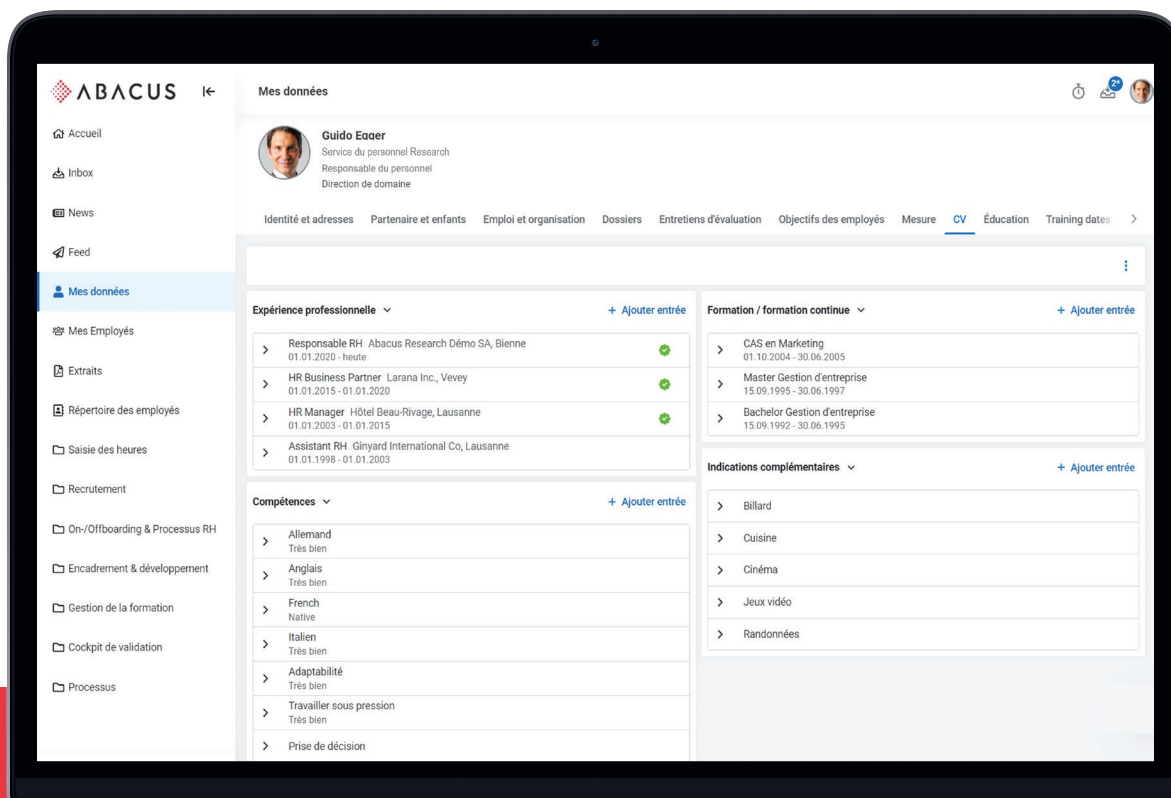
ABACUS

Accueil
Inbox
News
Feed
Mes données
Mes Employés
Extraits
Répertoire des employés
Saisie des heures
Recrutement
On-/Offboarding & Processus RH
Encadrement & développement
Gestion de la formation
Cockpit de validation
Processus

Mes données

2+

Guido Egger
Service du personnel Research
Responsable du personnel
Direction de domaine

Identité et adresses Partenaire et enfants Emploi et organisation Dossiers Entretiens d'évaluation Objectifs des employés Mesure CV Éducation Training dates

Expérience professionnelle
+ Ajouter entrée
Responsable RH Abacus Research Démo SA, Bienne
01.01.2020 - heute
HR Business Partner Larana Inc., Vevey
01.01.2015 - 01.01.2020
HR Manager Hôtel Beau-Rivage, Lausanne
01.01.2003 - 01.01.2015
Assistant RH Ginyard International Co, Lausanne
01.01.1998 - 01.01.2003

Compétences
+ Ajouter entrée
Allemand
Très bien
Anglais
Très bien
French
Native
Italien
Très bien
Adaptabilité
Très bien
Travailler sous pression
Très bien
Prise de décision

Formation / formation continue
+ Ajouter entrée
CAS en Marketing
01.10.2004 - 30.06.2005
Master Gestion d'entreprise
15.09.1995 - 30.06.1997
Bachelor Gestion d'entreprise
15.09.1992 - 30.06.1995

Indications complémentaires
+ Ajouter entrée
Billard
Cuisine
Cinéma
Jeux vidéo
Randonnées